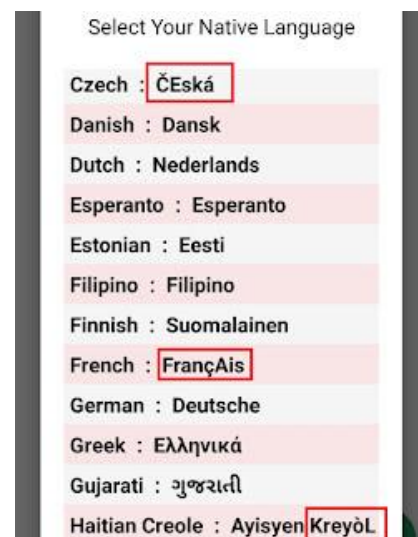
Select Your Native Language

Czech : ČEská

Danish : Dansk

Dutch : Nederlands

Esperanto : Esperanto

Estonian : Eesti

Filipino : Filipino

Finnish : Suomalainen

French : FrançAis

German : Deutsche

Greek : Ελληνικά

Gujarati : ગુજરાતી

Haitian Creole : Ayisyen KreyòL